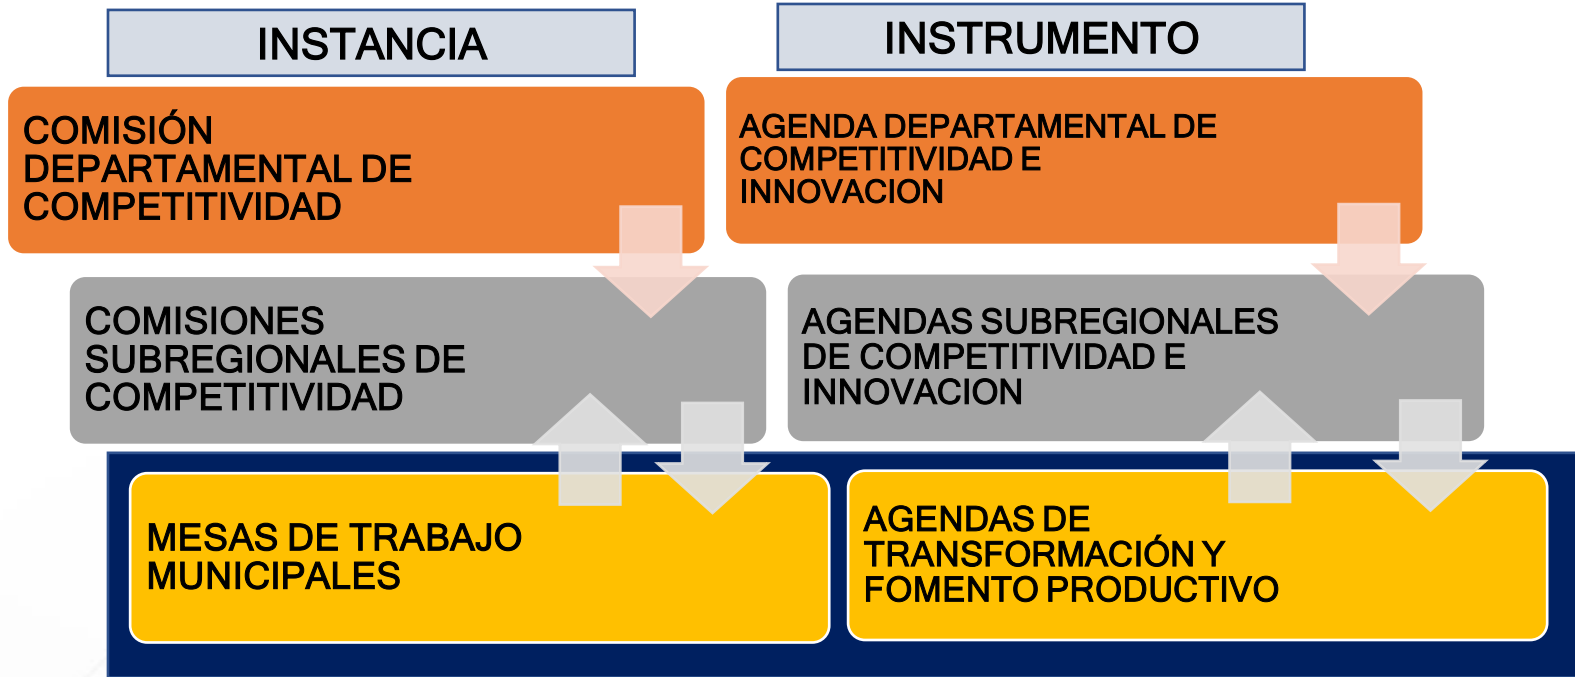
INSTANCIA

COMISIÓN DEPARTAMENTAL DE COMPETITIVIDAD

COMISIONES SUBREGIONALES DE COMPETITIVIDAD

MESAS DE TRABAJO MUNICIPALES

INSTRUMENTO

AGENDA DEPARTAMENTAL DE COMPETITIVIDAD E INNOVACION

AGENDAS SUBREGIONALES DE COMPETITIVIDAD E INNOVACION

AGENDAS DE TRANSFORMACIÓN Y FOMENTO PRODUCTIVO